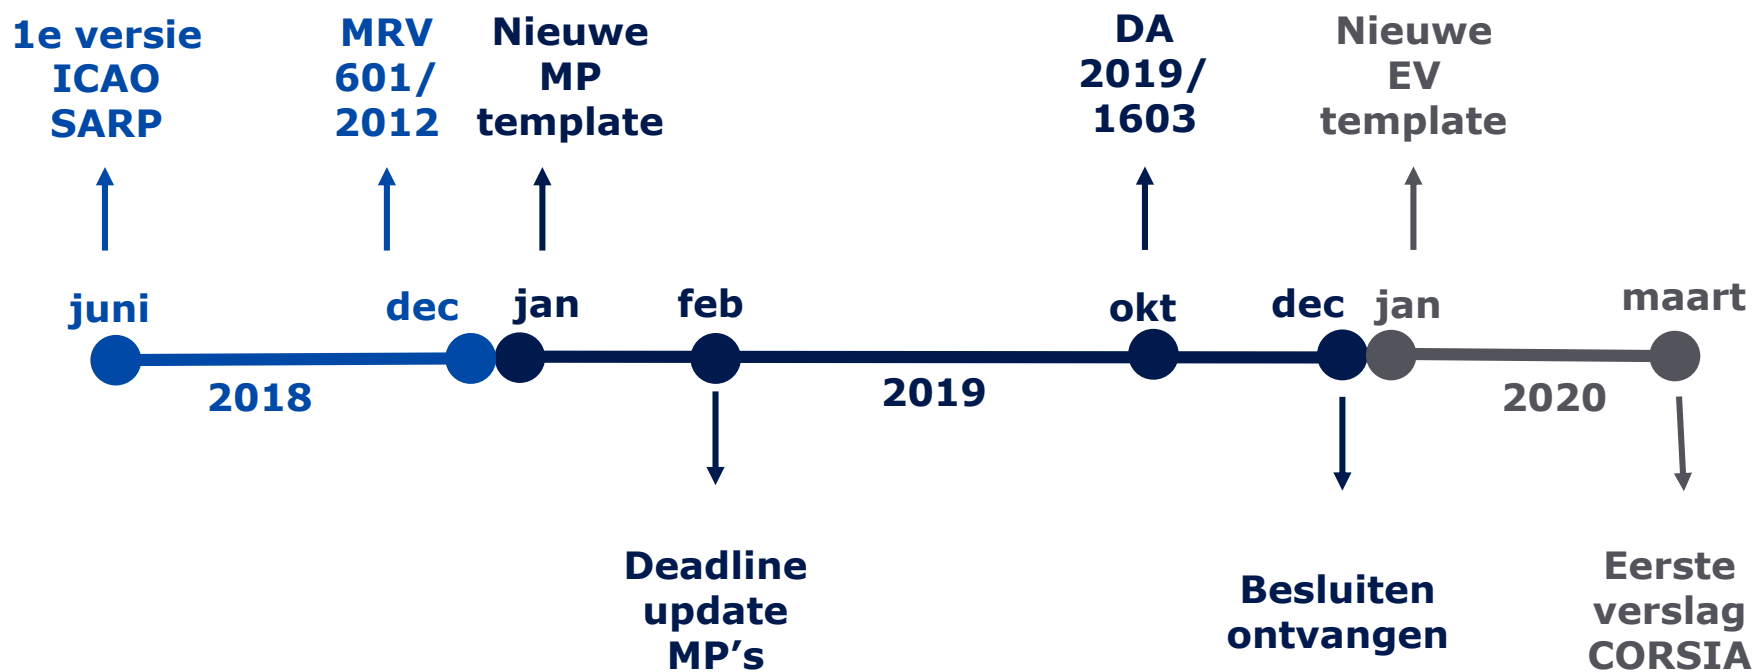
1e versie ICAO SARP

MRV 601/ 2012

Nieuwe MP template

DA 2019/ 1603

Nieuwe EV template

juni

dec

jan

feb

okt

dec

jan

maart

2018

2019

2020

Deadline update MP’s

Besluiten ontvangen

Eerste verslag CORSIA